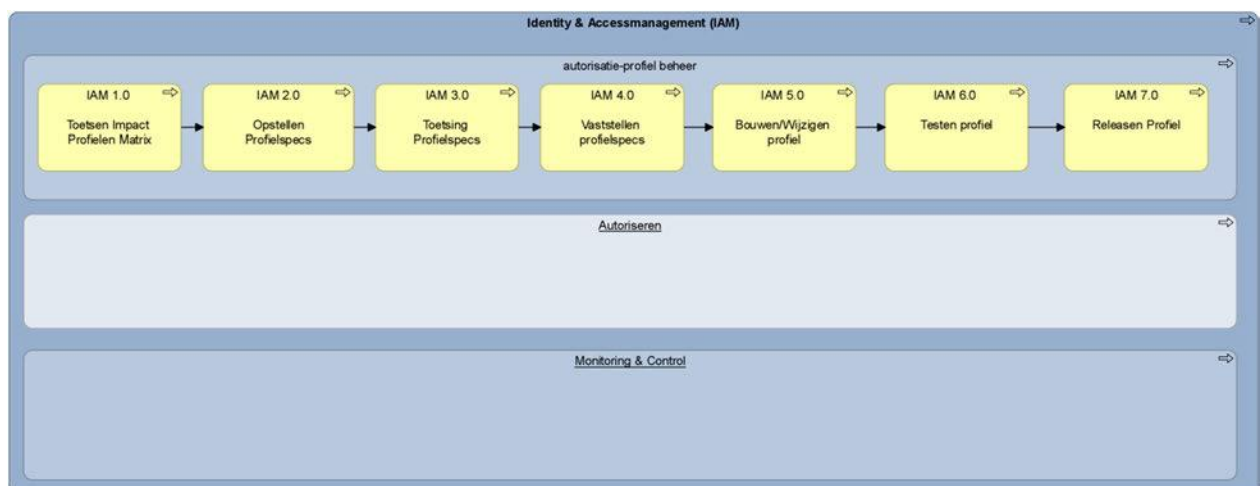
Identity & Accessmanagement (IAM)

autorisatie-profiel beheer

IAM 1.0
Toetsen Impact Profielen Matrix

IAM 2.0
Opstellen Profielspecs

IAM 3.0
Toetsing Profielspecs

IAM 4.0
Vaststellen profielspecs

IAM 5.0
Bouwen/Wijzigen profiel

IAM 6.0
Testen profiel

IAM 7.0
Releasen Profiel

Autoriseren

Monitoring & Control